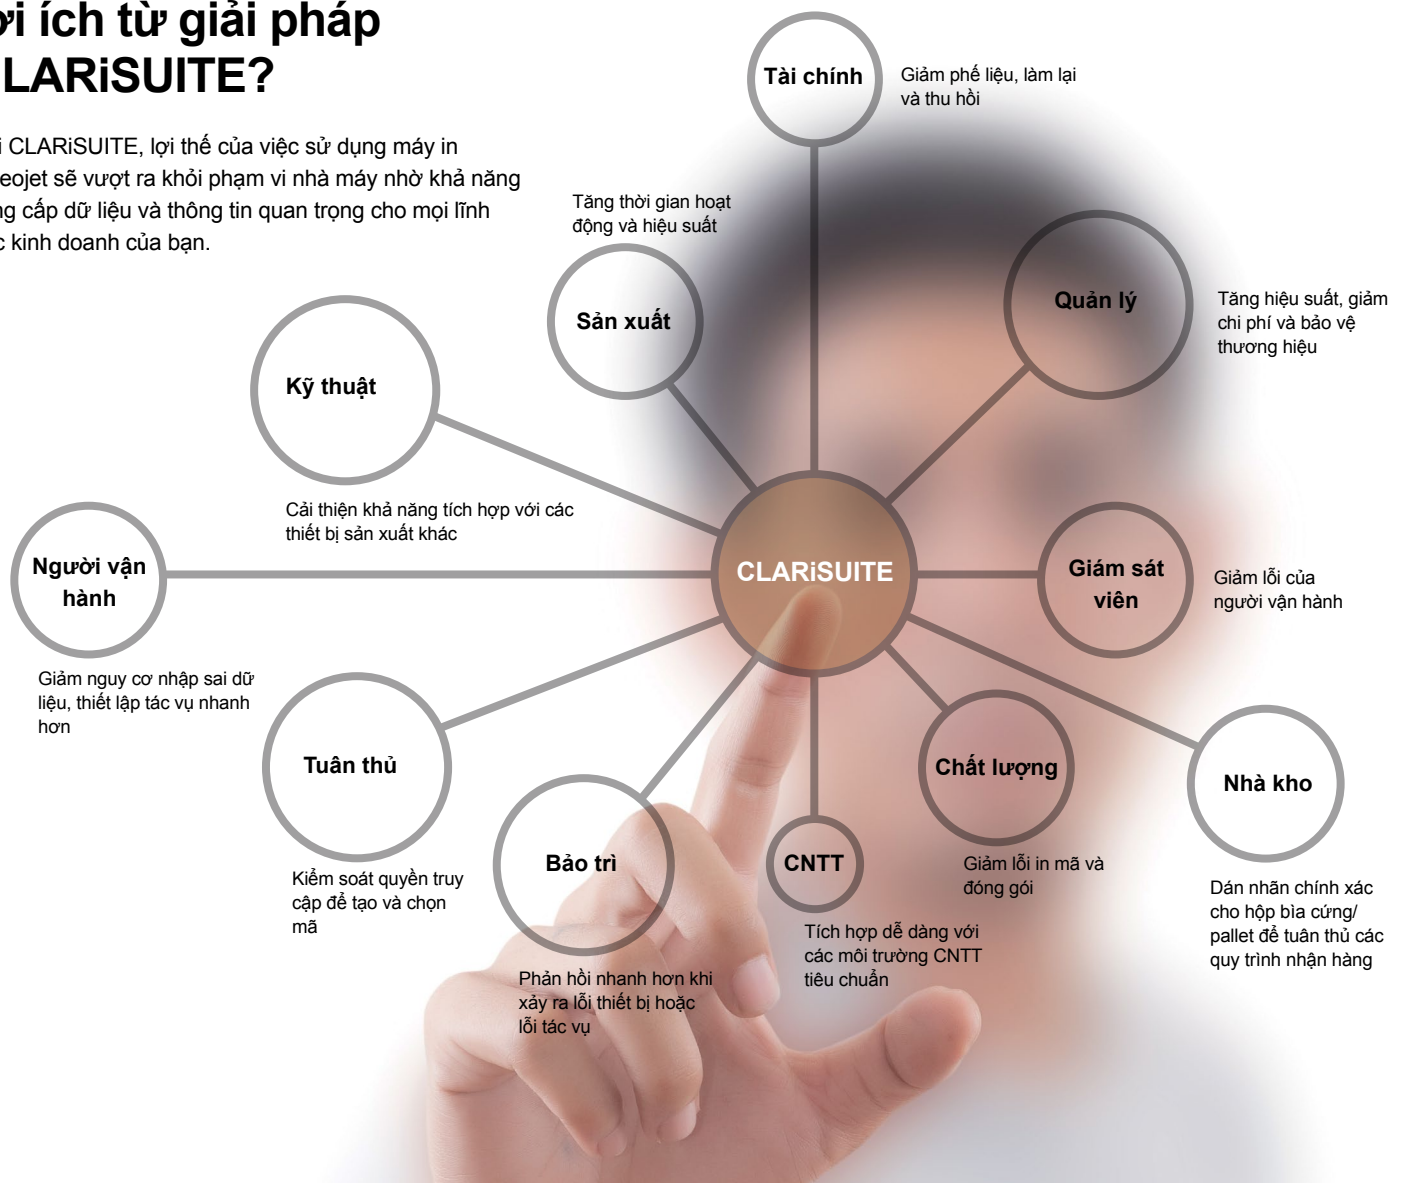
ợi ích từ giải pháp CLARiSUITE?

i CLARiSUITE, lợi thế của việc sử dụng máy in eojet sẽ vượt ra khỏi phạm vi nhà máy nhờ khả năng ng cấp dữ liệu và thông tin quan trọng cho mọi lĩnh c kinh doanh của bạn.

Tài chính

Giảm phế liệu, làm lại và thu hồi

Tăng thời gian hoạt động và hiệu suất

Sản xuất

Quản lý

Tăng hiệu suất, giảm chi phí và bảo vệ thương hiệu

Kỹ thuật

Cải thiện khả năng tích hợp với các thiết bị sản xuất khác

Người vận hành

CLARiSUITE

Giám sát viên

Giảm lỗi của người vận hành

Giảm nguy cơ nhập sai dữ liệu, thiết lập tác vụ nhanh hơn

Tuân thủ

Chất lượng

Nhà kho

Kiểm soát quyền truy cập để tạo và chọn mã

Bảo trì

CNTT

Giảm lỗi in mã và đóng gói

Dán nhãn chính xác cho hộp bìa cứng/ pallet để tuân thủ các quy trình nhận hàng

Tích hợp dễ dàng với các môi trường CNTT tiêu chuẩn

Phản hồi nhanh hơn khi xảy ra lỗi thiết bị hoặc lỗi tác vụ